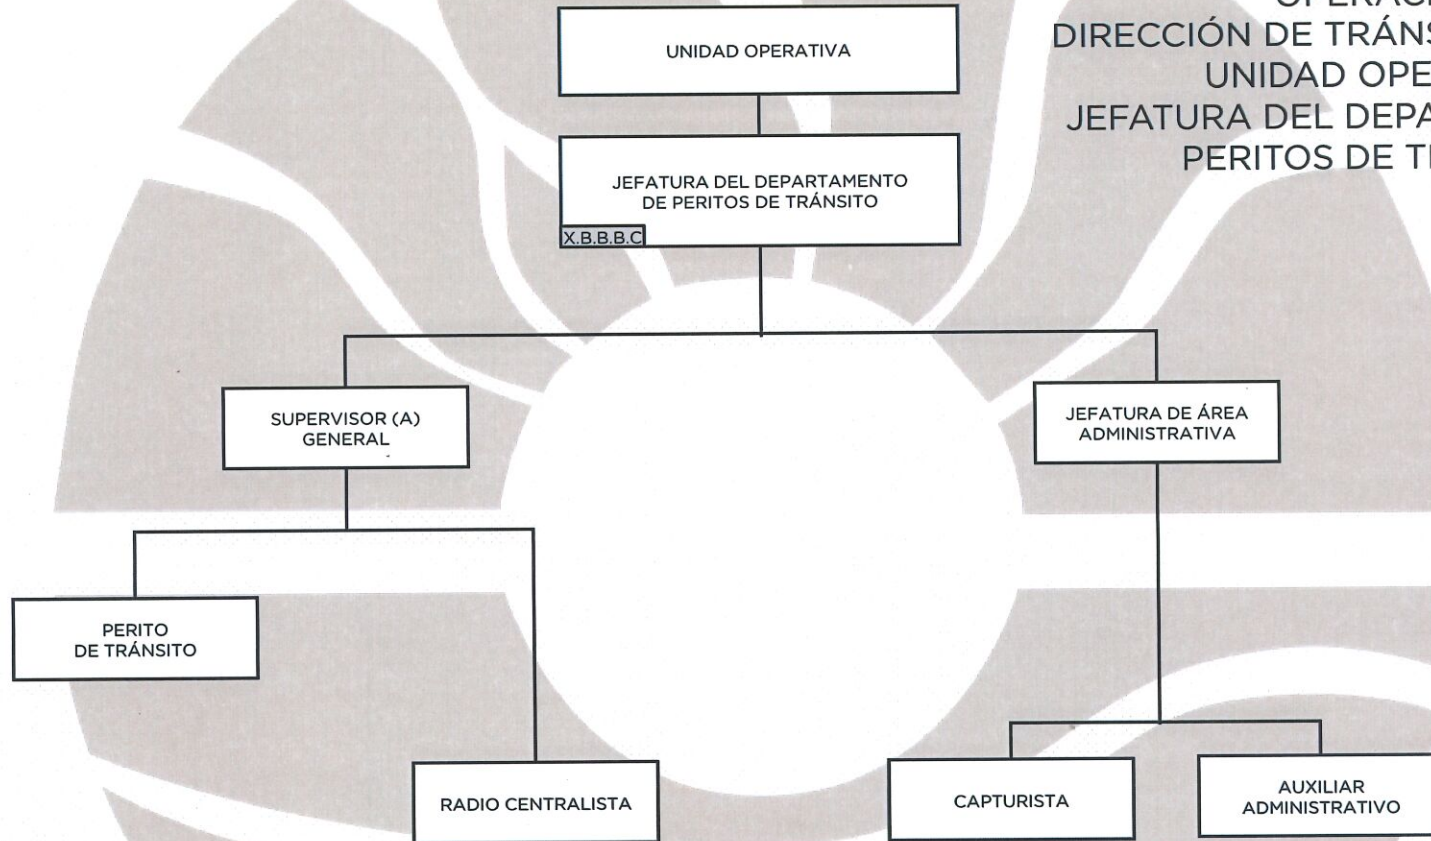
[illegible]
DIRECCIÓN DE TRÁNS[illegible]
UNIDAD OPE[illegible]
JEFATURA DEL DEPA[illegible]
PERITOS DE T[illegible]

UNIDAD OPERATIVA

JEFATURA DEL DEPARTAMENTO DE PERITOS DE TRÁNSITO

X.B.B.B.C

SUPERVISOR (A) GENERAL

JEFATURA DE ÁREA ADMINISTRATIVA

PERITO DE TRÁNSITO

RADIO CENTRALISTA

CAPTURISTA

AUXILIAR ADMINISTRATIVO